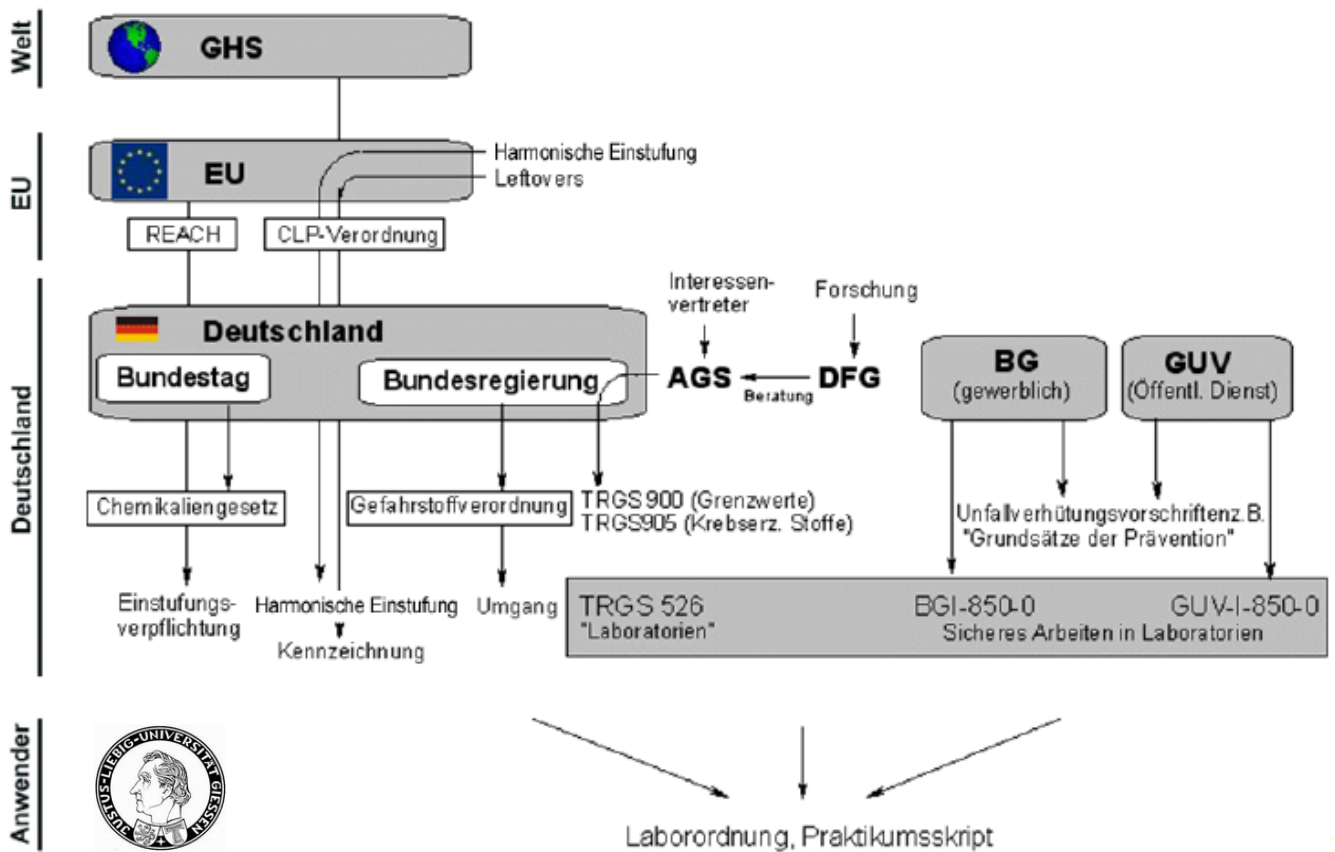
Welt

GHS

EU

EU

Harmonische Einstufung
Leftovers

REACH

CLP-Verordnung

Deutschland

Deutschland

Bundestag

Bundesregierung

Interessenvertreter

Forschung

AGS

Beratung

DFG

BG
(gewerblich)

GUV
(Öffentl. Dienst)

Chemikaliengesetz

Gefahrstoffverordnung

TRGS 900 (Grenzwerte)
TRGS905 (Krebserz. Stoffe)

Unfallverhütungsvorschriftenz.B.
"Grundsätze der Prävention"

Einstufungsverpflichtung

Harmonische Einstufung

Kennzeichnung

Umgang

TRGS 526
"Laboratorien"

BGI-850-0

GUV-I-850-0

Sicheres Arbeiten in Laboratorien

Anwender

JUSTUS-LIEBIG-UNIVERSITÄT GIESSEN

Laborordnung, Praktikumsskript